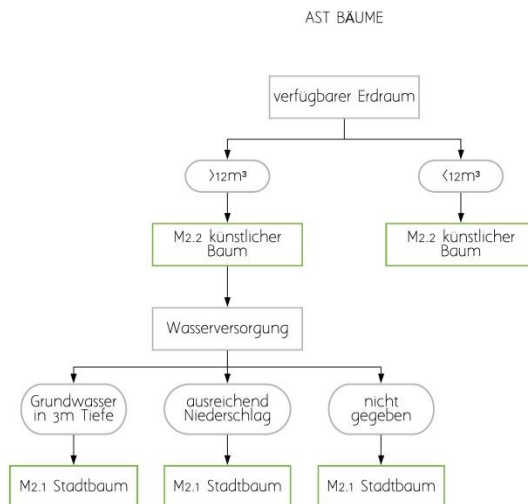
AST BÄUME

verfügbarer Erdraum

>12m³

<12m³

M2.2 künstlicher Baum

M2.2 künstlicher Baum

Wasserversorgung

Grundwasser in 3m Tiefe

ausreichend Niederschlag

nicht gegeben

M2.1 Stadtbaum

M2.1 Stadtbaum

M2.1 Stadtbaum